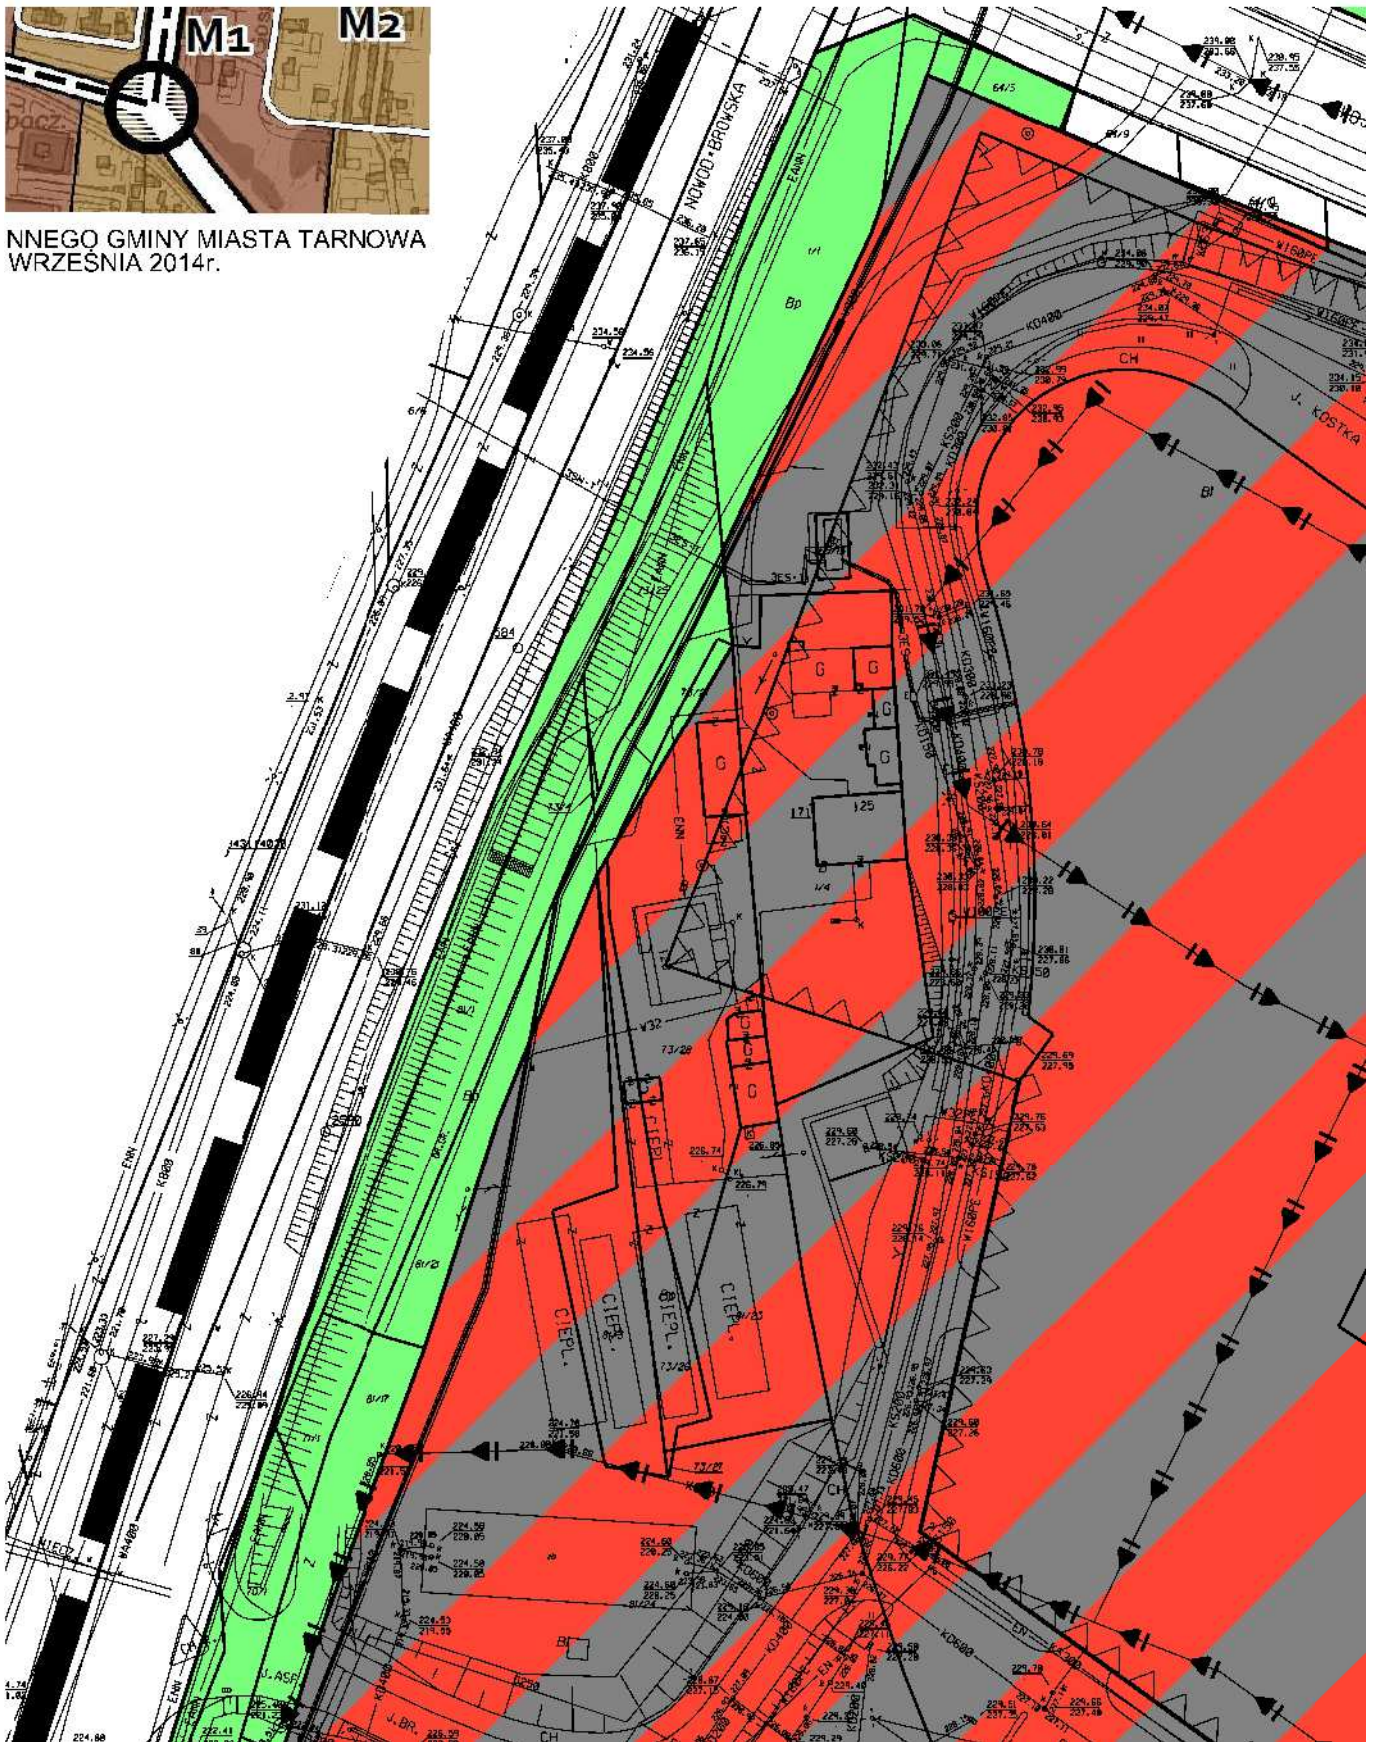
M1
M2
bacz.

NNEGO GMINY MIASTA TARNOWA
WRZEŚNIA 2014r.

NOWODĄBROWSKA
J. KOSTKA
CIEPŁ.
CIEPŁ.
CIEPŁ.
CIEPŁ.
CIEPŁ.
G
G
G
G
G
G
125
171
Bp
Bp
Bi
Bi
CH
CH
J. ASF.
J. BR.
K800
K800
KD400
KD600
KS200
W160PE
WA400
ENN
EN
64/5
64/9
73/28
73/27
81/1
81/2
81/17
81/24
1/4
6/4
2.41
384
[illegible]